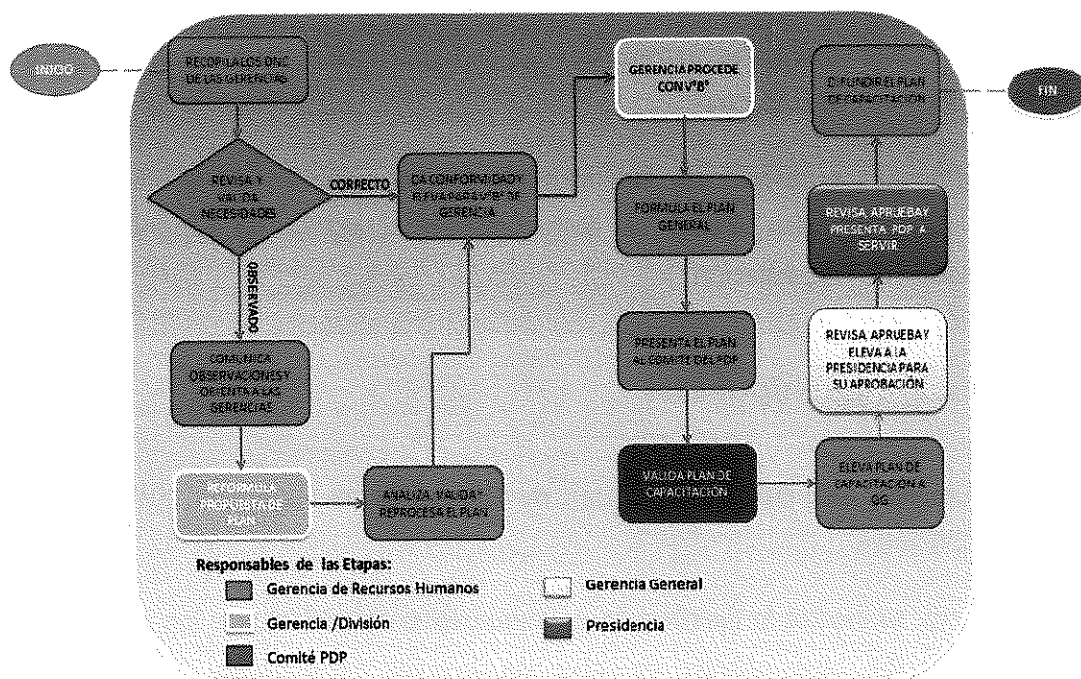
INICIO

RECOPILA LOS DNC DE LAS GERENCIAS

REVISA Y VALIDA NECESIDADES

CORRECTO

OBSERVADO

DA CONFORMIDAD Y ELEVA PARA V°B° DE GERENCIA

GERENCIA PROCEDE CON V°B°

FORMULA EL PLAN GENERAL

PRESENTA EL PLAN AL COMITÉ DEL PDP

VALIDA PLAN DE CAPACITACIÓN

ELEVA PLAN DE CAPACITACIÓN A GG

REVISA APRUEBA Y ELEVA A LA PRESIDENCIA PARA SU APROBACIÓN

REVISA APRUEBA Y PRESENTA PDP A SERVIR

DIFUNDIR EL PLAN DE CAPACITACIÓN

FIN

COMUNICA OBSERVACIONES Y ORIENTA A LAS GERENCIAS

REFORMULA PROPUESTA DE PLAN

ANALIZA, VALIDA Y REPROCESA EL PLAN

Responsables de las Etapas:

Gerencia de Recursos Humanos

Gerencia /División

Comité PDP

Gerencia General

Presidencia